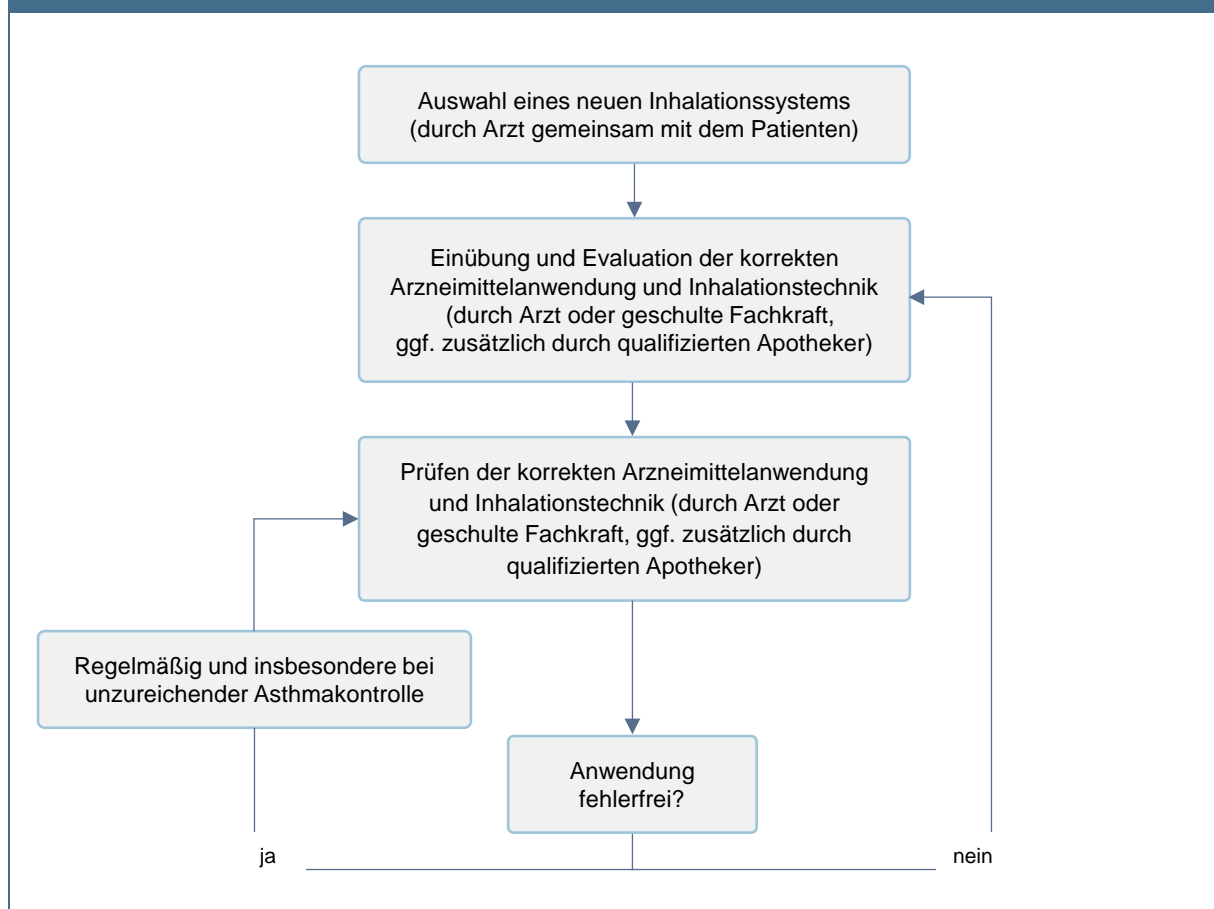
Auswahl eines neuen Inhalationssystems (durch Arzt gemeinsam mit dem Patienten)

Einübung und Evaluation der korrekten Arzneimittelanwendung und Inhalationstechnik (durch Arzt oder geschulte Fachkraft, ggf. zusätzlich durch qualifizierten Apotheker)

Prüfen der korrekten Arzneimittelanwendung und Inhalationstechnik (durch Arzt oder geschulte Fachkraft, ggf. zusätzlich durch qualifizierten Apotheker)

Regelmäßig und insbesondere bei unzureichender Asthmakontrolle

Anwendung fehlerfrei?

ja

nein